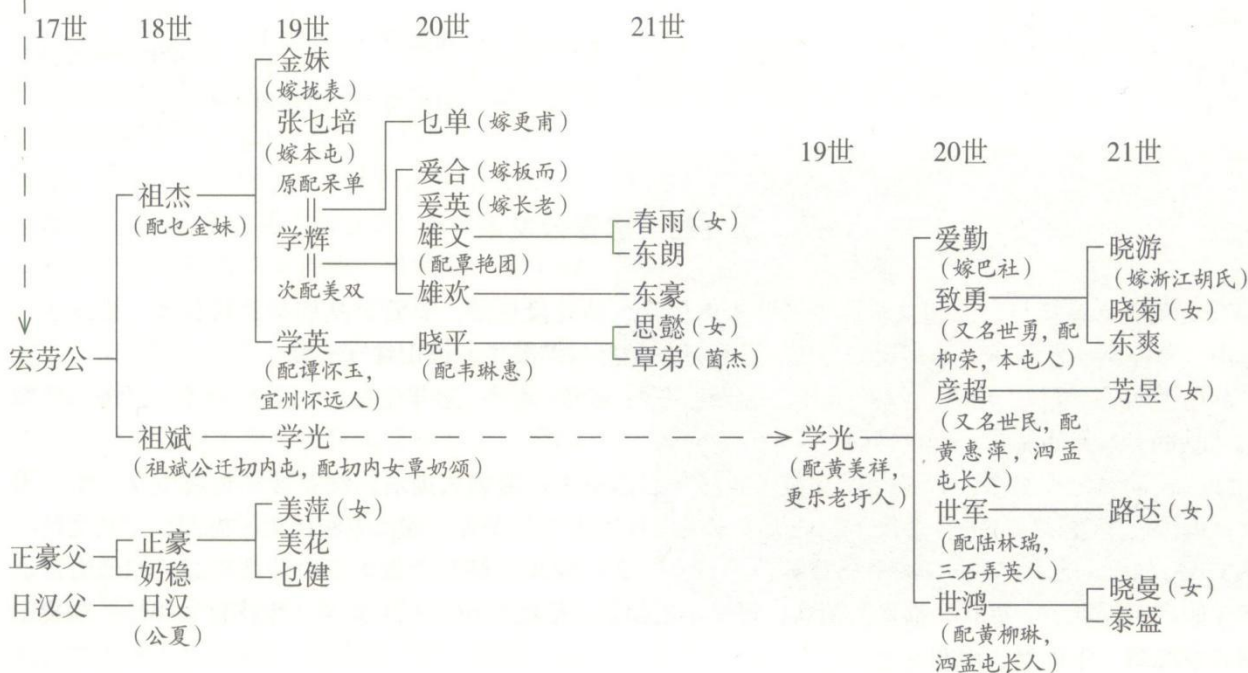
17世 18世 19世 20世 21世

金妹
(嫁拢表)
张乜培
(嫁本屯)
原配呆单
乜单(嫁更甫)
爱合(嫁板而)
爱英(嫁长老)
雄文
(配覃艳团)
春雨(女)
东朗
祖杰
(配乜金妹)
学辉
次配美双
雄欢
东豪
宏劳公
学英
(配谭怀玉,宜州怀远人)
晓平
(配韦琳惠)
思懿(女)
覃弟(菌杰)
祖斌
学光
(祖斌公迁切内屯,配切内女覃奶颂)
正豪父
正豪
奶稳
美萍(女)
美花
乜健
日汉父
日汉
(公夏)

19世 20世 21世

学光
(配黄美祥,更乐老圩人)
爱勤
(嫁巴社)
致勇
(又名世勇,配柳荣,本屯人)
晓游
(嫁浙江胡氏)
晓菊(女)
东爽
彦超
(又名世民,配黄惠萍,泗孟屯长人)
芳昱(女)
世军
(配陆林瑞,三石弄英人)
路达(女)
世鸿
(配黄柳琳,泗孟屯长人)
晓曼(女)
泰盛